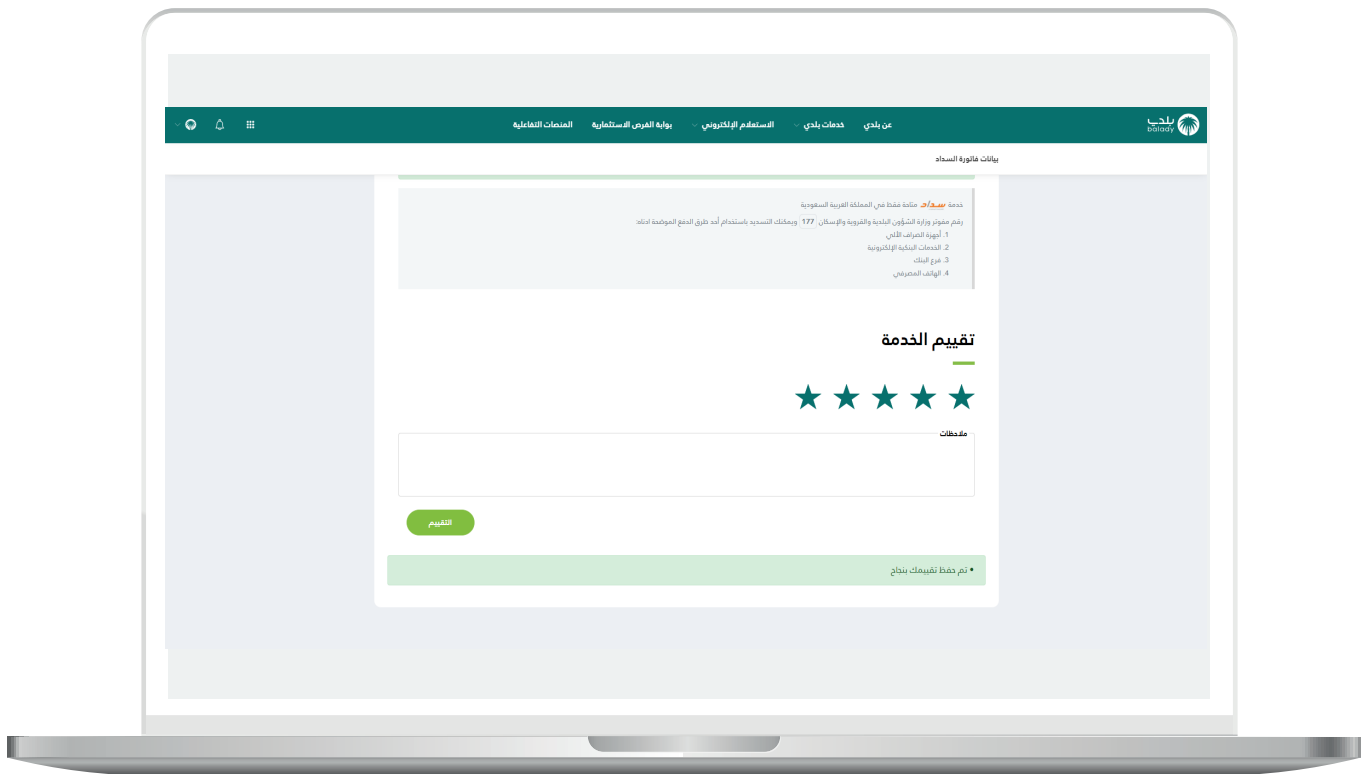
بلدي
balady

عن بلدي
خدمات بلدي
الاستعلام الإلكتروني
بوابة الفرص الاستثمارية
المنصات التفاعلية

بيانات فاتورة السداد

خدمة سداد متاحة فقط في المملكة العربية السعودية
رقم مفوتر وزارة الشؤون البلدية والقروية والإسكان 177 ويمكنك التسديد باستخدام أحد طرق الدفع الموضحة ادناه:
1. أجهزة الصراف الآلي
2. الخدمات البنكية الإلكترونية
3. فرع البنك
4. الهاتف المصرفي

تقييم الخدمة

★ ★ ★ ★ ★

ملاحظات

التقييم

• تم حفظ تقييمك بنجاح